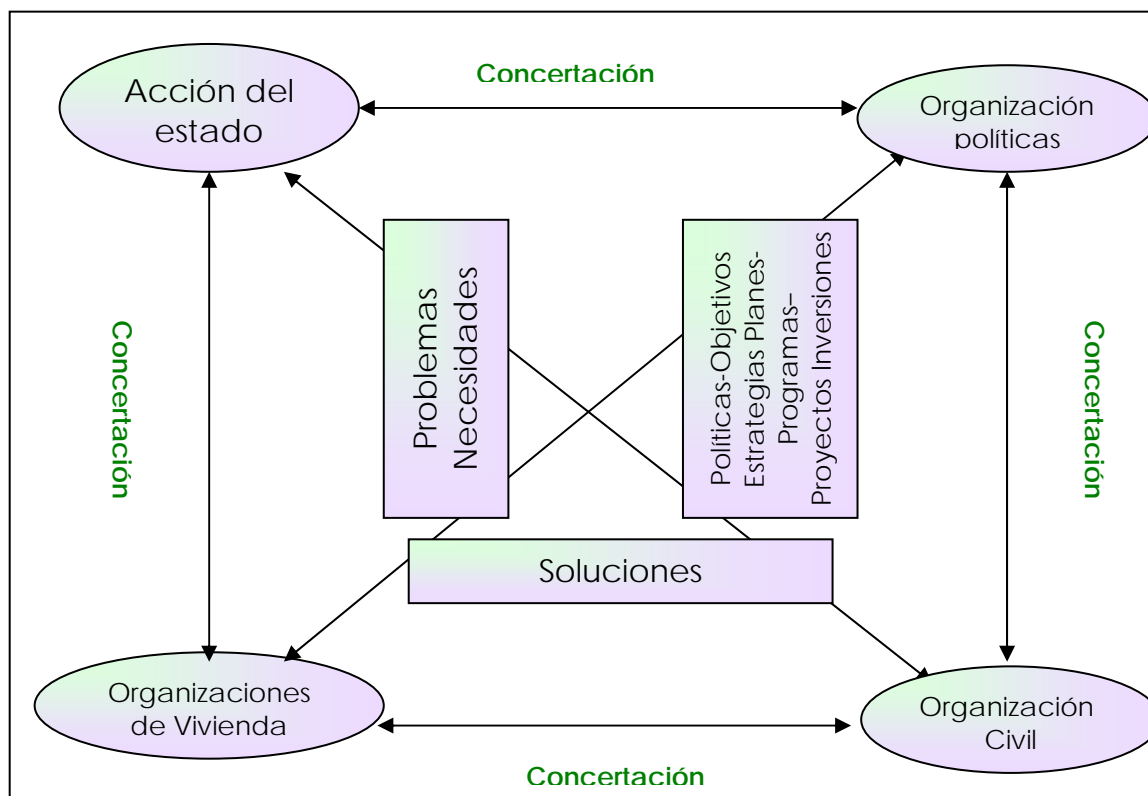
Acción del estado

Concertación

Organización políticas

Concertación

Problemas Necesidades

Políticas-Objetivos Estrategias Planes-Programas-Proyectos Inversiones

Concertación

Soluciones

Organizaciones de Vivienda

Organización Civil

Concertación